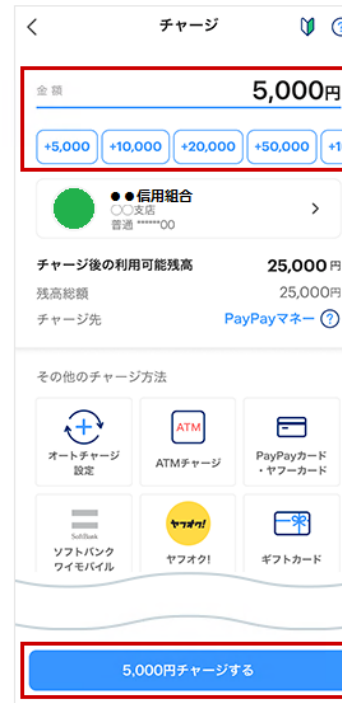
チャージ

金額
5,000円

+5,000
+10,000
+20,000
+50,000
+1

●●信用組合
○○支店
普通 ******00

チャージ後の利用可能残高 25,000円
残高総額 25,000円
チャージ先 PayPayマネー ?

その他のチャージ方法

オートチャージ設定
ATM
ATMチャージ
PayPayカード・ヤフーカード
SoftBank
ソフトバンク ワイモバイル
ヤフオク!
ヤフオク!
ギフトカード

5,000円チャージする